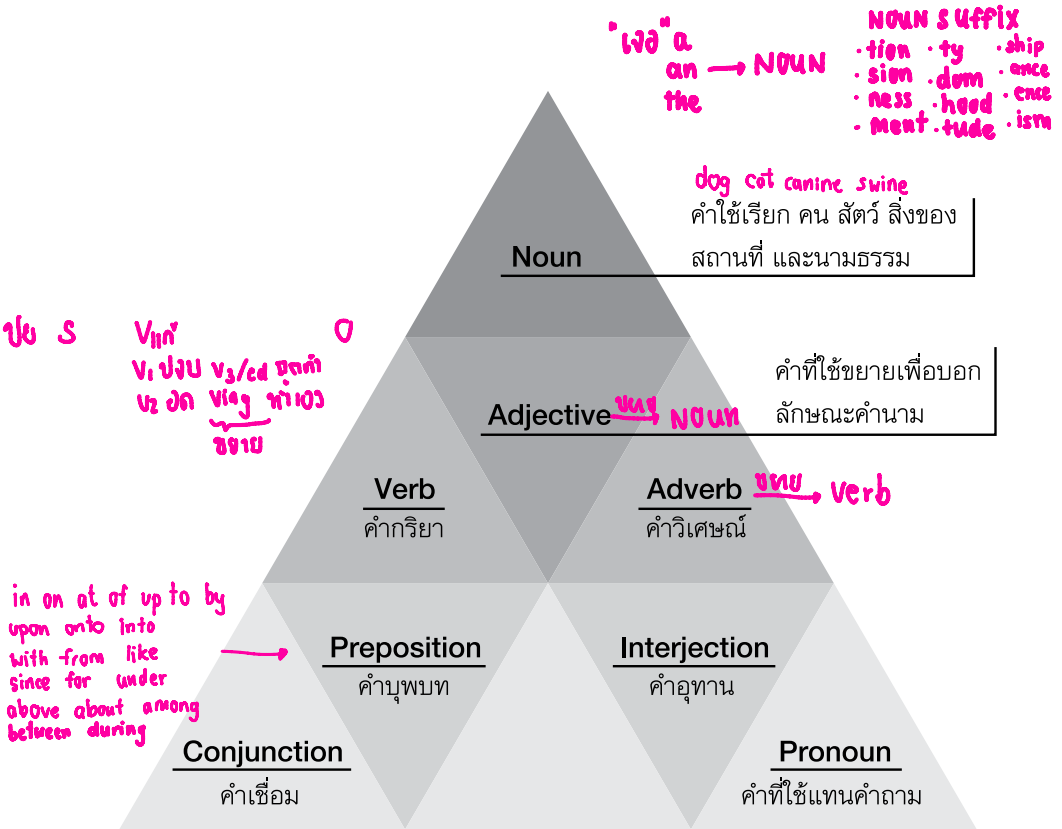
"เจอ" a an the → NOUN

NOUN suffix
·tion ·ty ·ship
·sion ·dom ·ance
·ness ·hood ·ence
·ment ·tude ·ism

dog cat canine swine
คำใช้เรียก คน สัตว์ สิ่งของ สถานที่ และนามธรรม

Noun

ปย S Vแท้ O
V1 ปจบ V3/ed ถูกกระทำ
V2 อดีต Ving ทำเอง
ขยาย

คำที่ใช้ขยายเพื่อบอกลักษณะคำนาม

Adjective ขยาย → Noun

Verb
คำกริยา

Adverb ขยาย → Verb
คำวิเศษณ์

in on at of up to by upon onto into with from like since for under above about among between during →

Preposition
คำบุพบท

Interjection
คำอุทาน

Conjunction
คำเชื่อม

Pronoun
คำที่ใช้แทนคำถาม